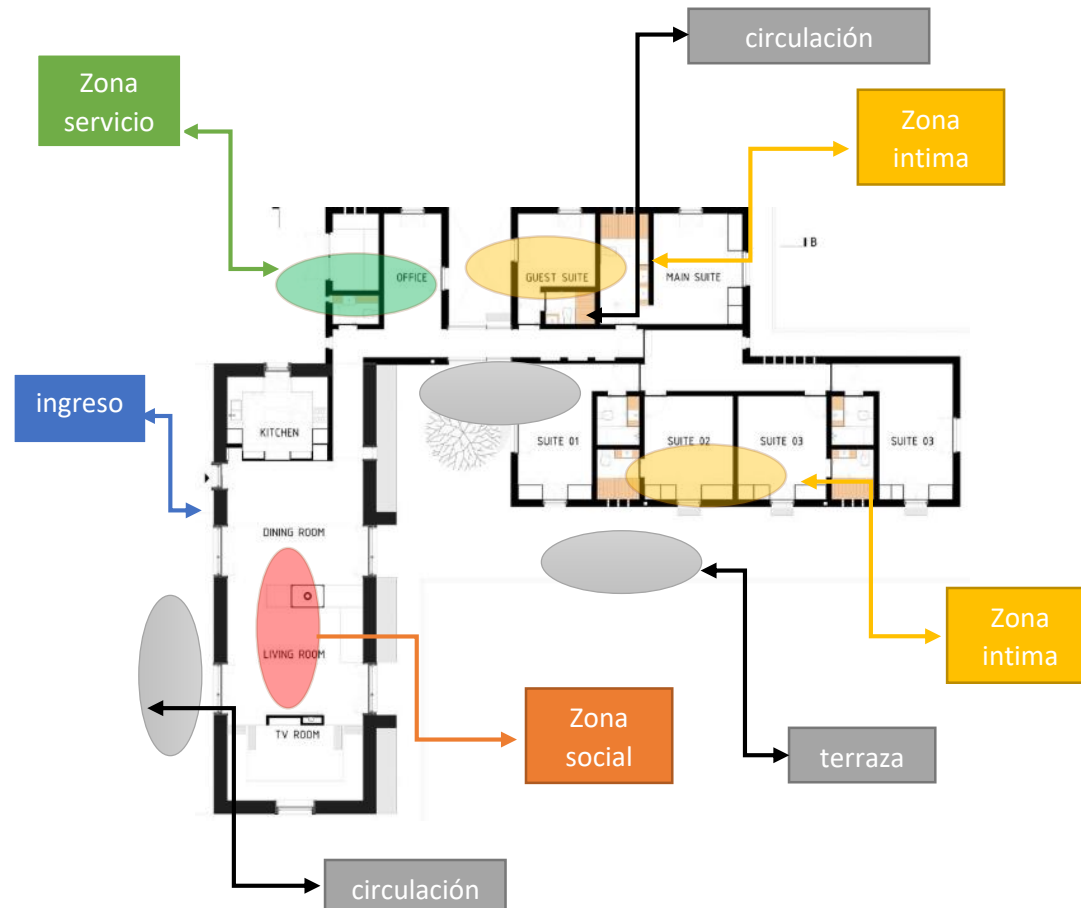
circulación

Zona servicio

Zona intima

OFFICE

GUEST SUITE

MAIN SUITE

1B

ingreso

KITCHEN

SUITE 01

SUITE 02

SUITE 03

SUITE 03

DINING ROOM

LIVING ROOM

TV ROOM

Zona intima

Zona social

terraza

circulación